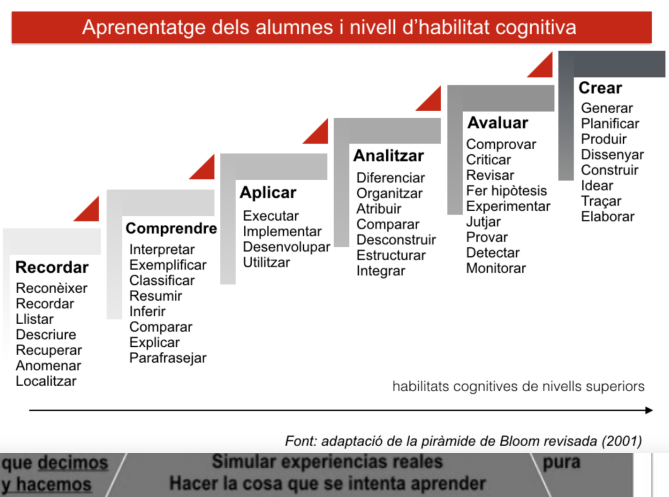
Aprenentatge dels alumnes i nivell d'habilitat cognitiva

Recordar
Reconèixer
Recordar
Llistar
Descriure
Recuperar
Anomenar
Localitzar

Comprendre
Interpretar
Exemplificar
Classificar
Resumir
Inferir
Comparar
Explicar
Parafrasejar

Aplicar
Executar
Implementar
Desenvolupar
Utilitzar

Analitzar
Diferenciar
Organitzar
Atribuir
Comparar
Desconstruir
Estructurar
Integrar

Avaluar
Comprovar
Criticar
Revisar
Fer hipòtesis
Experimentar
Jutjar
Provar
Detectar
Monitorar

Crear
Generar
Planificar
Produir
Dissenyar
Construir
Idear
Traçar
Elaborar

habilitats cognitives de nivells superiors

Font: adaptació de la piràmide de Bloom revisada (2001)

que decimos Simular experiencias reales pura
y hacemos Hacer la cosa que se intenta aprender